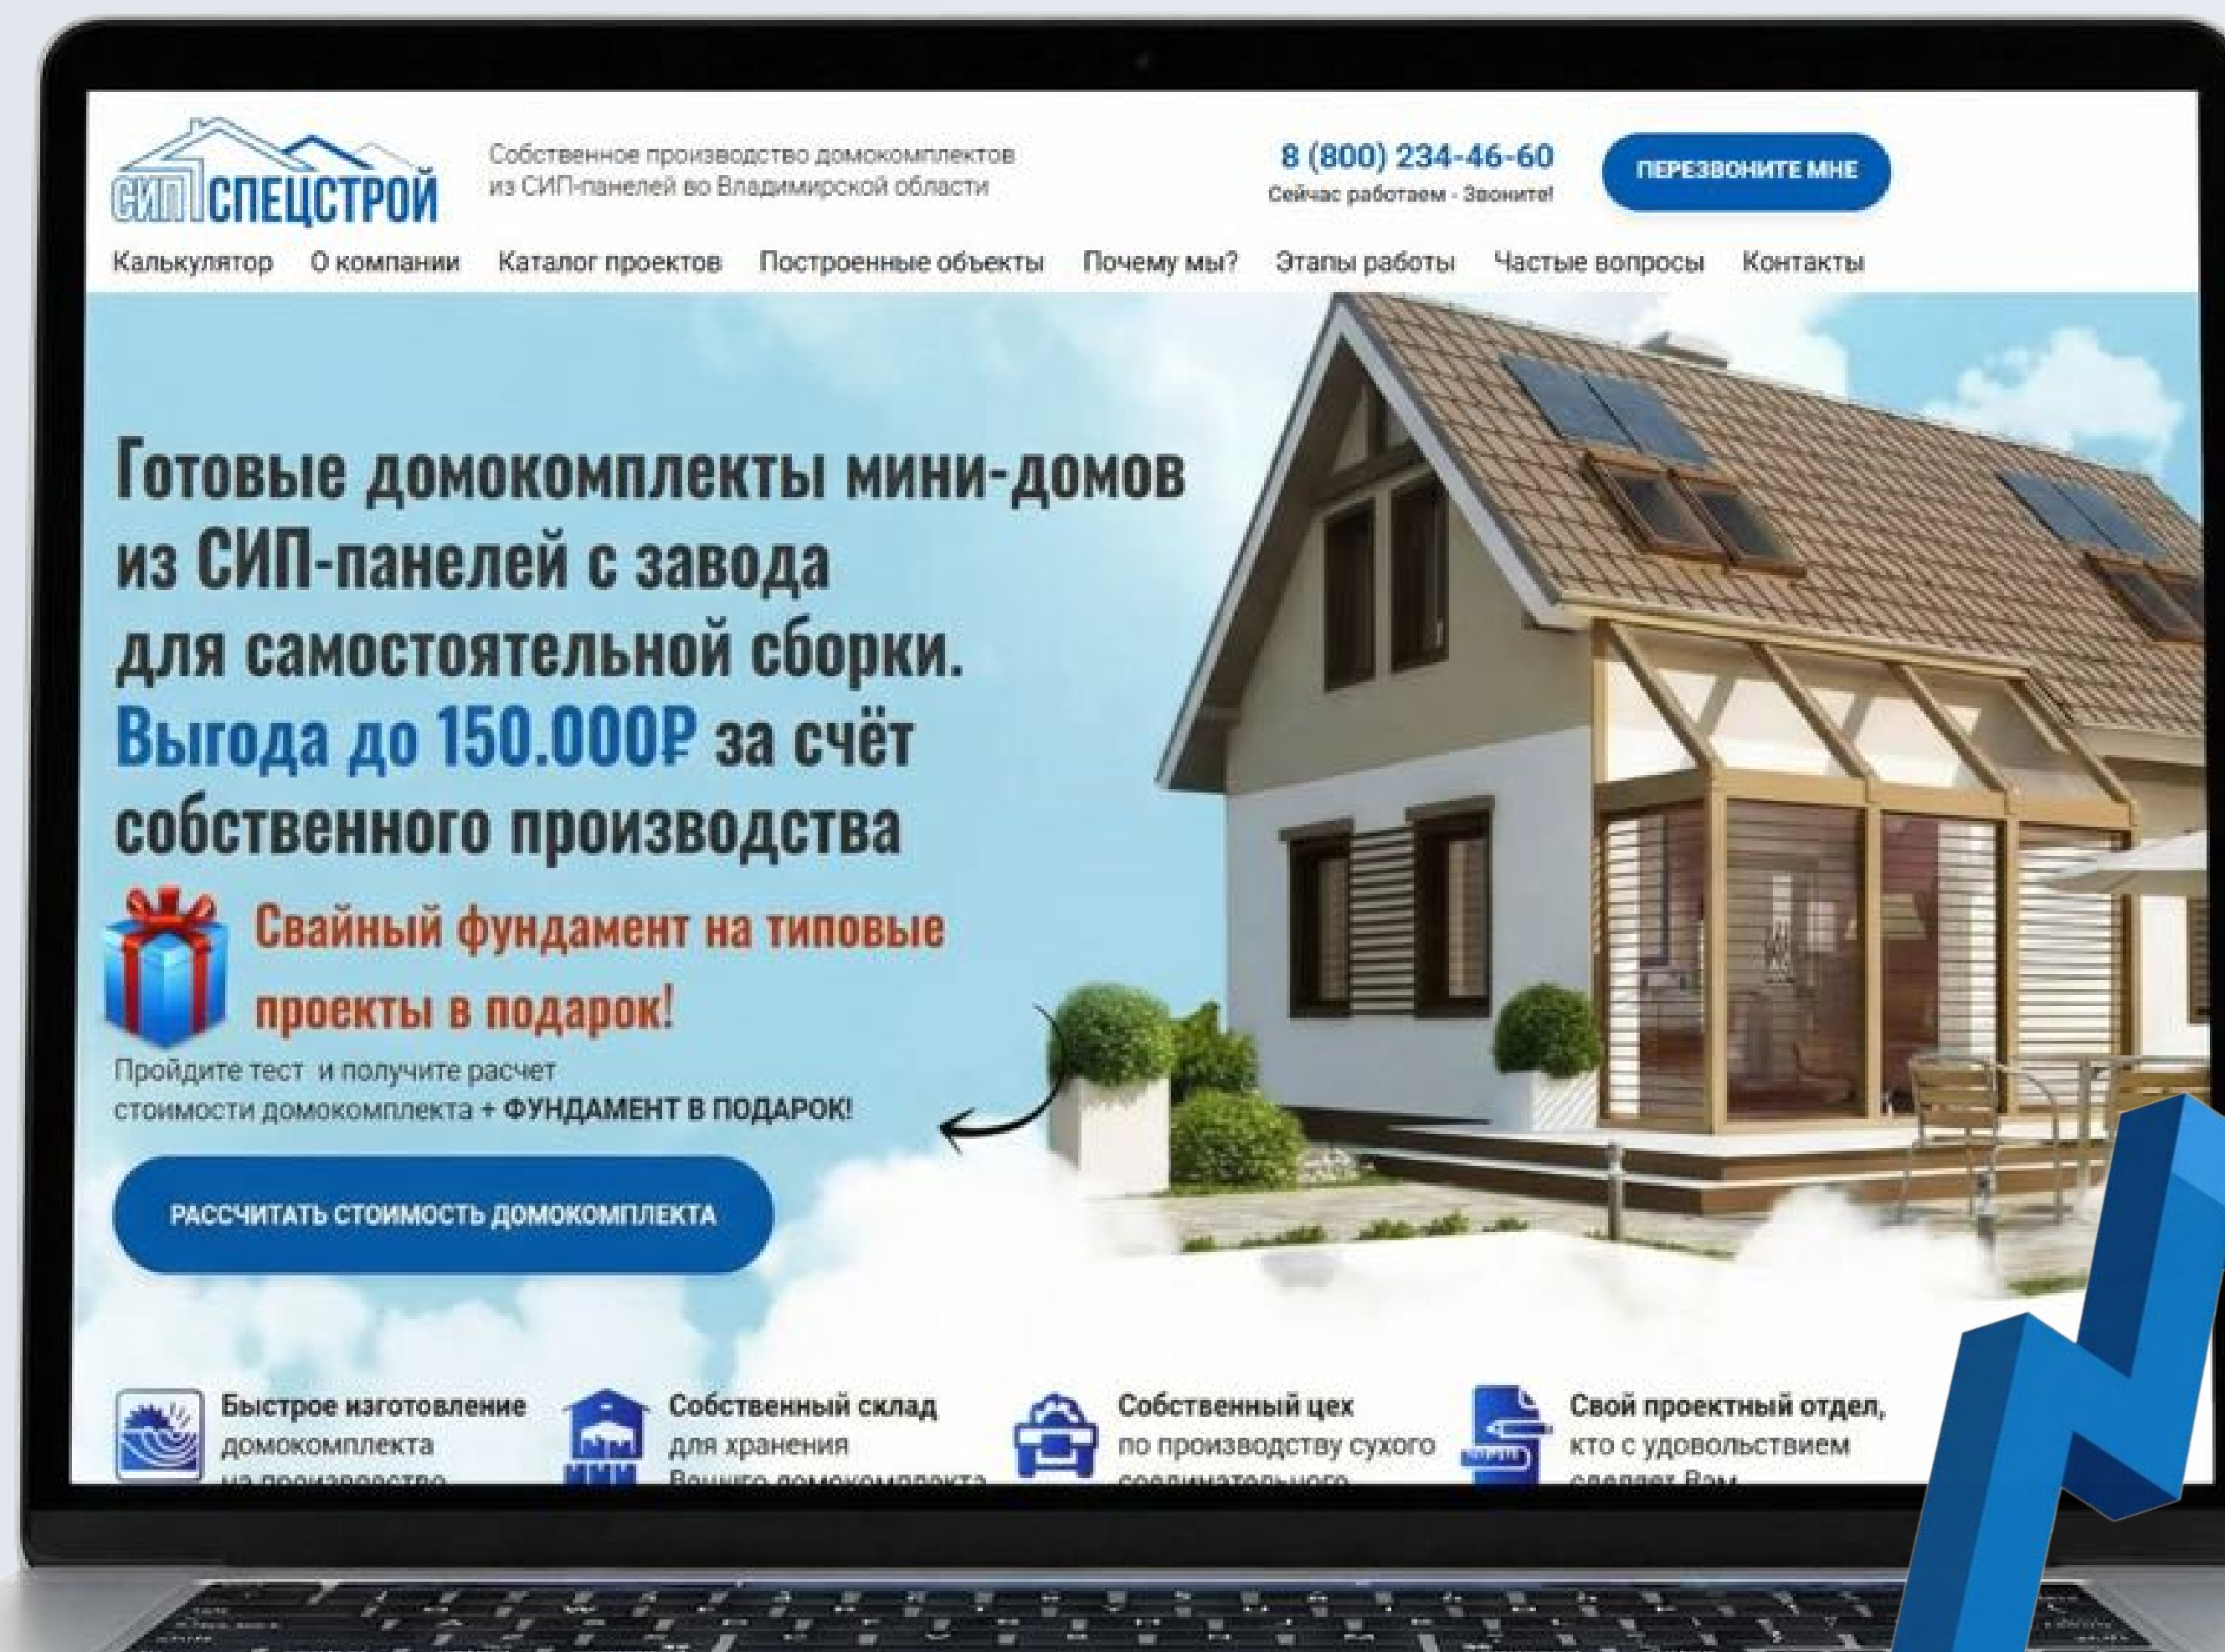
СИП СПЕЦСТРОЙ

Собственное производство домокомплектов из СИП-панелей во Владимирской области

8 (800) 234-46-60
Сейчас работаем - Звоните!

ПЕРЕЗВОНИТЕ МНЕ

Калькулятор О компании Каталог проектов Построенные объекты Почему мы? Этапы работы Частые вопросы Контакты

Готовые домокомплекты мини-домов из СИП-панелей с завода для самостоятельной сборки. Выгода до 150.000₽ за счёт собственного производства

Свайный фундамент на типовые проекты в подарок!

Пройдите тест и получите расчет стоимости домокомплекта + ФУНДАМЕНТ В ПОДАРОК!

РАССЧИТАТЬ СТОИМОСТЬ ДОМОКОМПЛЕКТА

Быстрое изготовление домокомплекта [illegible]

Собственный склад для хранения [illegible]

Собственный цех по производству сухого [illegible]

Свой проектный отдел, кто с удовольствием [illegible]